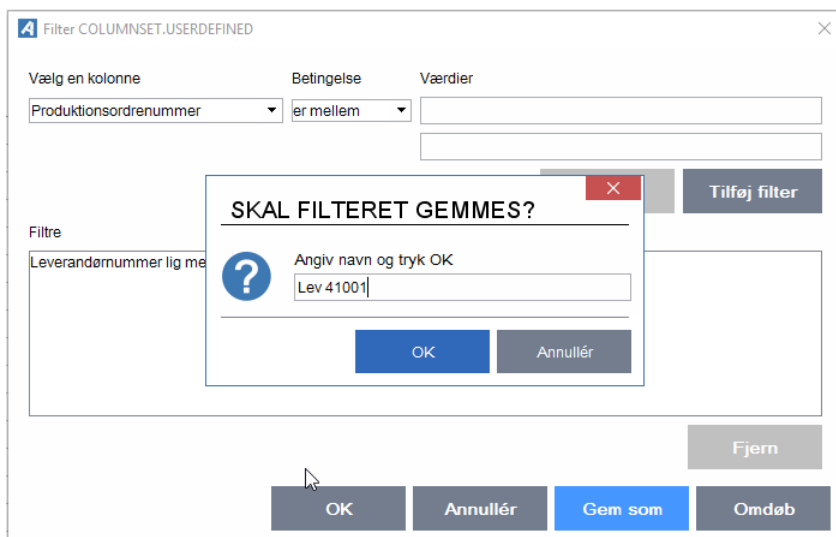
Filter COLUMNSET.USERDEFINED

Vælg en kolonne

Betingelse

Værdier

Produktionsordrenummer

er mellem

Tilføj filter

Filtre

Leverandørnummer lig me

SKAL FILTERET GEMMES?

Angiv navn og tryk OK

Lev 41001

OK

Annullér

Fjern

OK

Annullér

Gem som

Omdøb